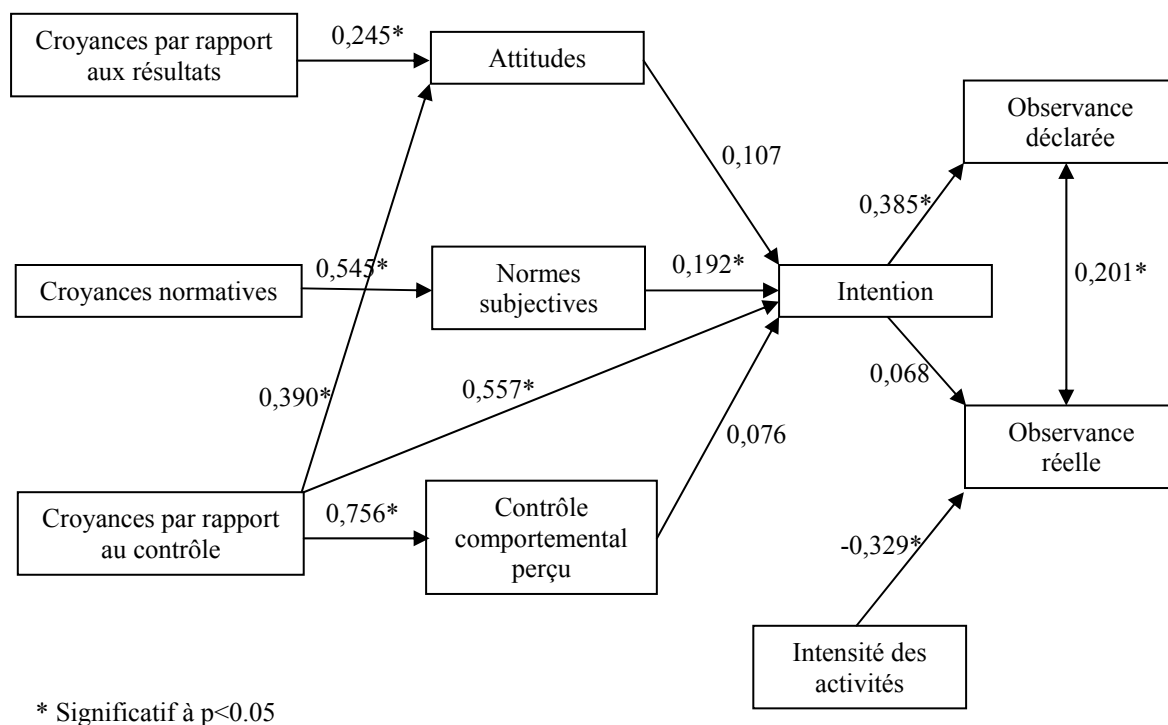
Croyances par rapport aux résultats

0,245*

Attitudes

0,107

Observance déclarée

0,385*

Croyances normatives

0,545*

Normes subjectives

0,192*

Intention

0,201*

0,068

0,390*

0,557*

0,076

Observance réelle

Croyances par rapport au contrôle

0,756*

Contrôle comportemental perçu

-0,329*

Intensité des activités

* Significatif à p<0.05